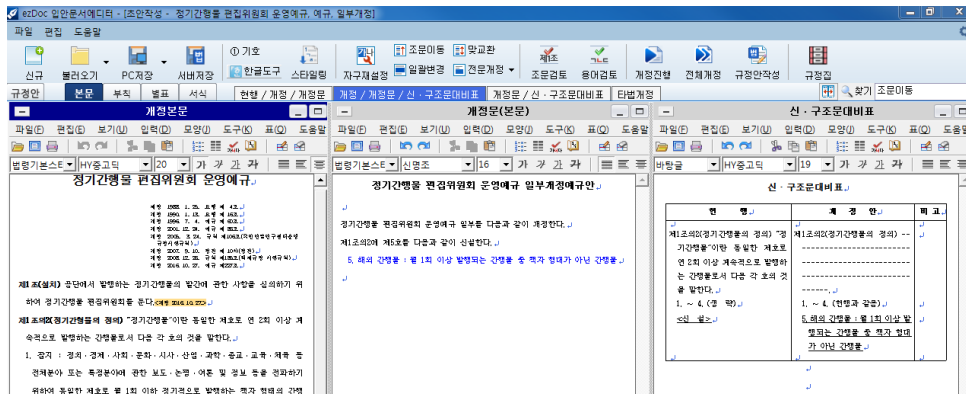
ezDoc 입안문서에디터 - [초안작성 - 정기간행물 편집위원회 운영예규, 예규, 일부개정]

파일 편집 도움말

신규 불러오기 PC저장 서버저장 ① 기호 한글도구 스타일링 자구재설정 조문이동 일괄변경 맞교환 전문개정 조문검토 용어검토 개정진행 전체개정 규정안작성 규정집

규정안 본문 부칙 별표 서식 현행 / 개정 / 개정문 개정 / 개정문 / 신 · 구조문대비표 개정문 / 신 · 구조문대비표 타법개정 찾기 조문이동

개정본문

파일(F) 편집(E) 보기(U) 입력(D) 모양(J) 도구(K) 표(Q) 도움말

법령기본스E HY중고딕 20 가 가 가 가

정기간행물 편집위원회 운영예규

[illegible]

제1조(설치) 공단에서 발행하는 정기간행물의 발간에 관한 사항을 심의하기 위하여 정기간행물 편집위원회를 둔다.<개정 2016.10.27.>

제1조의2(정기간행물의 정의) "정기간행물"이란 동일한 제호로 연 2회 이상 계속적으로 발행하는 간행물로서 다음 각 호의 것을 말한다.

1. 잡지 : 정치 · 경제 · 사회 · 문화 · 시사 · 산업 · 과학 · 종교 · 교육 · 체육 등 전체분야 또는 특정분야에 관한 보도 · 논평 · 여론 및 정보 등을 전파하기 위하여 동일한 제호로 월 1회 이하 정기적으로 발행하는 책자 형태의 간행

개정문(본문)

파일(F) 편집(E) 보기(U) 입력(D) 모양(J) 도구(K) 표(Q) 도움말

법령기본스E 신명조 16 가 가 가 가

정기간행물 편집위원회 운영예규 일부개정예규안

정기간행물 편집위원회 운영예규 일부를 다음과 같이 개정한다.

제1조의2에 제5호를 다음과 같이 신설한다.

5. 해외 간행물 : 월 1회 이상 발행되는 간행물 중 책자 형태가 아닌 간행물

신 · 구조문대비표

파일(F) 편집(E) 보기(U) 입력(D) 모양(J) 도구(K) 표(Q) 도움말

바탕글 HY중고딕 19 가 가 가 가

신 · 구조문대비표

| 현 행 | 개 정 안 | 비 고 |
|---|---|---|
| 제1조의2(정기간행물의 정의) "정기간행물"이란 동일한 제호로 연 2회 이상 계속적으로 발행하는 간행물로서 다음 각 호의 것을 말한다. 1. ~ 4. (생 략) <신 설> | 제1조의2(정기간행물의 정의) ----------------------------------------- 1. ~ 4. (현행과 같음) 5. 해외 간행물 : 월 1회 이상 발행되는 간행물 중 책자 형태가 아닌 간행물 | |